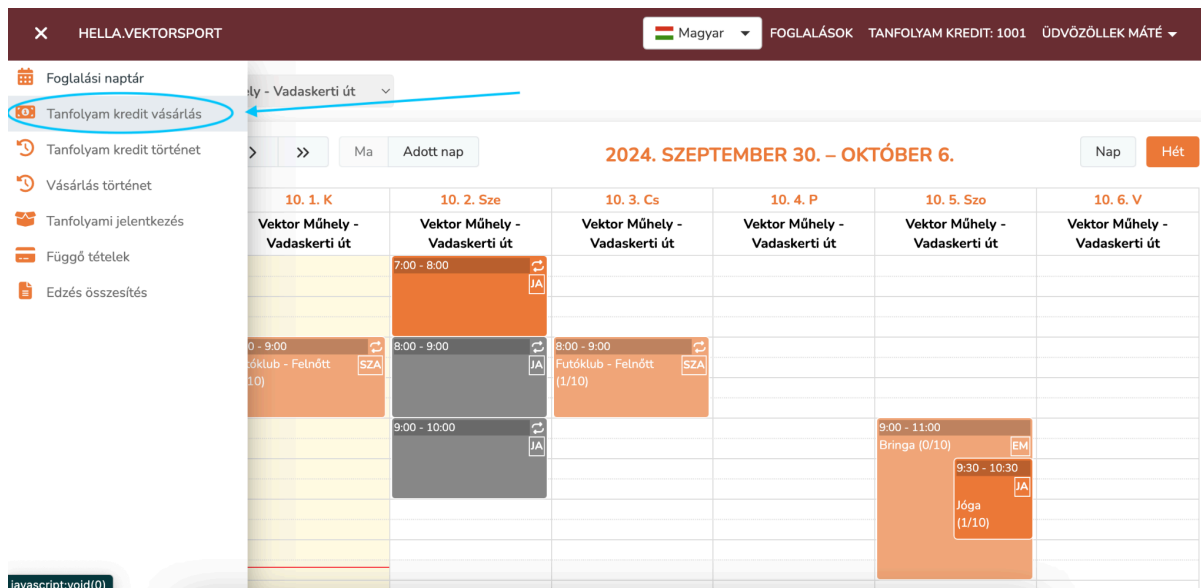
✕ HELLA.VEKTORSPORT

Magyar FOGLALÁSOK TANFOLYAM KREDIT: 1001 ÜDVÖZÖLLEK MÁTÉ

Foglalási naptár
Tanfolyam kredit vásárlás
Tanfolyam kredit történet
Vásárlás történet
Tanfolyami jelentkezés
Függő tételek
Edzés összesítés

ely - Vadaskerti út

> >> Ma Adott nap

2024. SZEPTEMBER 30. – OKTÓBER 6.

Nap Hét

| 10. 1. K | 10. 2. Sze | 10. 3. Cs | 10. 4. P | 10. 5. Szo | 10. 6. V |
|---|---|---|---|---|---|
| Vektor Műhely - Vadaskerti út | Vektor Műhely - Vadaskerti út | Vektor Műhely - Vadaskerti út | Vektor Műhely - Vadaskerti út | Vektor Műhely - Vadaskerti út | Vektor Műhely - Vadaskerti út |

7:00 - 8:00 JA

0 - 9:00 tóklub - Felnőtt 10) SZA

8:00 - 9:00 JA

8:00 - 9:00 Futóklub - Felnőtt (1/10) SZA

9:00 - 10:00 JA

9:00 - 11:00 Bringa (0/10) EM

9:30 - 10:30 JA Jóga (1/10)

javascript:void(0)